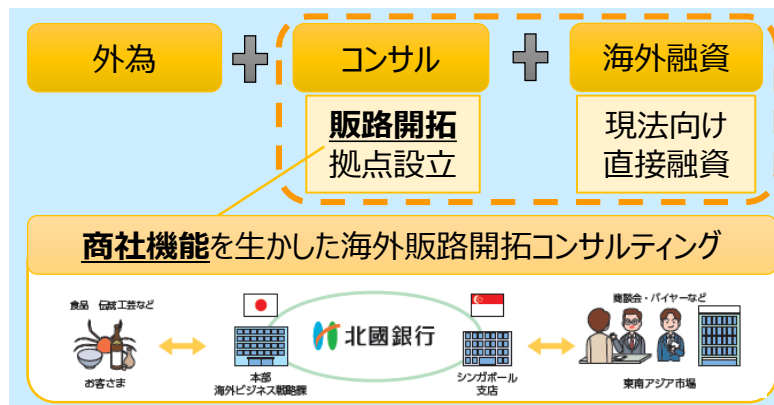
外為

コンサル

海外融資

販路開拓
拠点設立

現法向け
直接融資

商社機能を生かした海外販路開拓コンサルティング

食品 伝統工芸など

お客さま

本部
海外ビジネス戦略課

北國銀行

シンガポール
支店

商談会・バイヤーなど

東南アジア市場